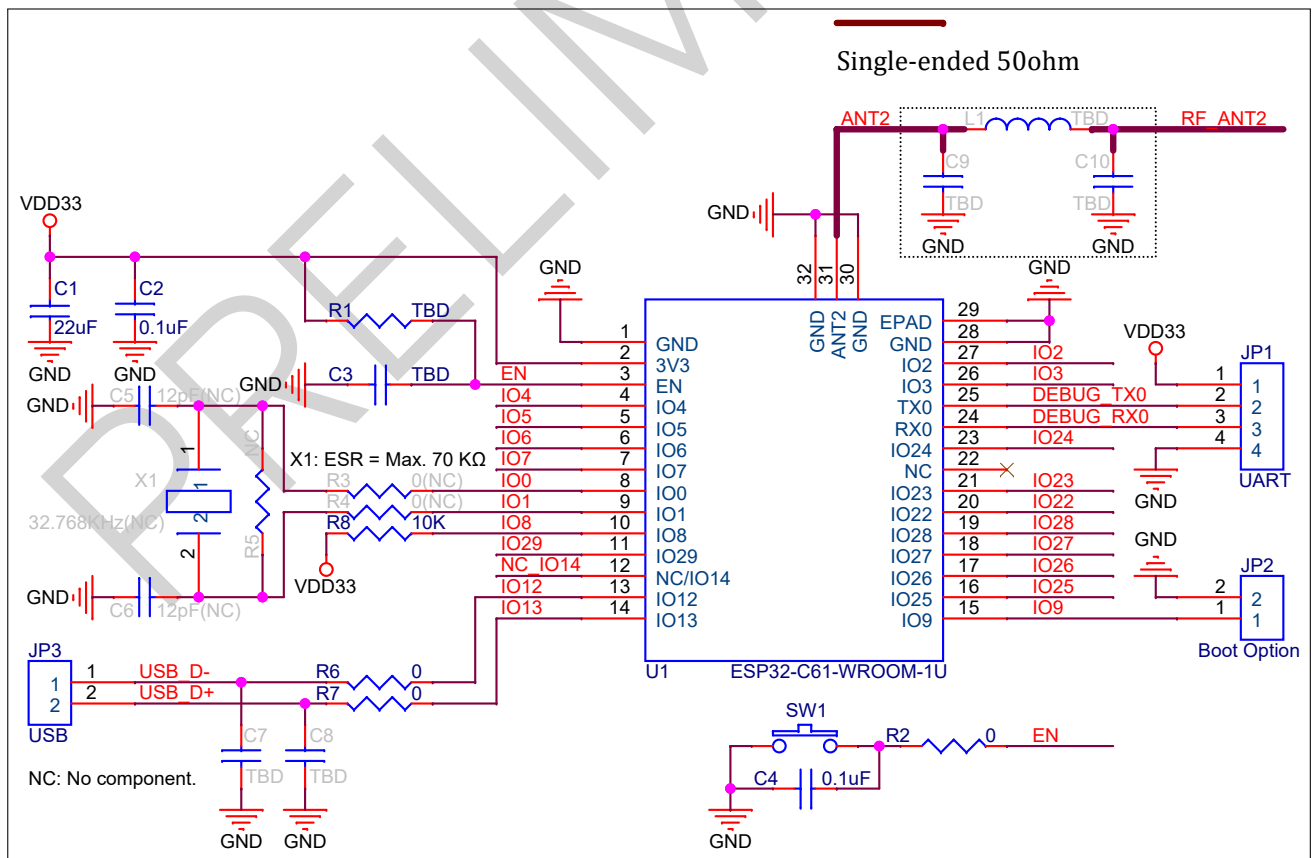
Single-ended 50ohm

ANT2
L1
TBD
RF_ANT2
C9
TBD
GND
C10
TBD
GND

GND
32 31 30
GND ANT2 GND

VDD33
C1
22uF
GND
C2
0.1uF
GND

R1 TBD
GND
GND
C3 TBD
GND
C5 12pF(NC)
NC
X1
1
1
2
2
32.768KHz(NC)
R5
GND
C6 12pF(NC)

X1: ESR = Max. 70 KΩ
R3 0(NC)
R4 0(NC)
R8 10K
VDD33

EN
IO4
IO5
IO6
IO7
IO0
IO1
IO8
IO29
NC_IO14
IO12
IO13

1 GND
2 3V3
3 EN
4 IO4
5 IO5
6 IO6
7 IO7
8 IO0
9 IO1
10 IO8
11 IO29
12 NC/IO14
13 IO12
14 IO13

29 EPAD
28 GND
27 IO2
26 IO3
25 TX0
24 RX0
23 IO24
22 NC
21 IO23
20 IO22
19 IO28
18 IO27
17 IO26
16 IO25
15 IO9

U1
ESP32-C61-WROOM-1U

GND
IO2
IO3
DEBUG_TX0
DEBUG_RX0
IO24
IO23
IO22
IO28
IO27
IO26
IO25
IO9

VDD33
JP1
1 1
2 2
3 3
4 4
GND
UART

GND
JP2
2 2
1 1
Boot Option

JP3
1 1
2 2
USB
USB_D-
USB_D+
R6 0
R7 0
C7
TBD
GND
C8
TBD
GND

NC: No component.

SW1
R2 0
EN
C4 0.1uF
GND